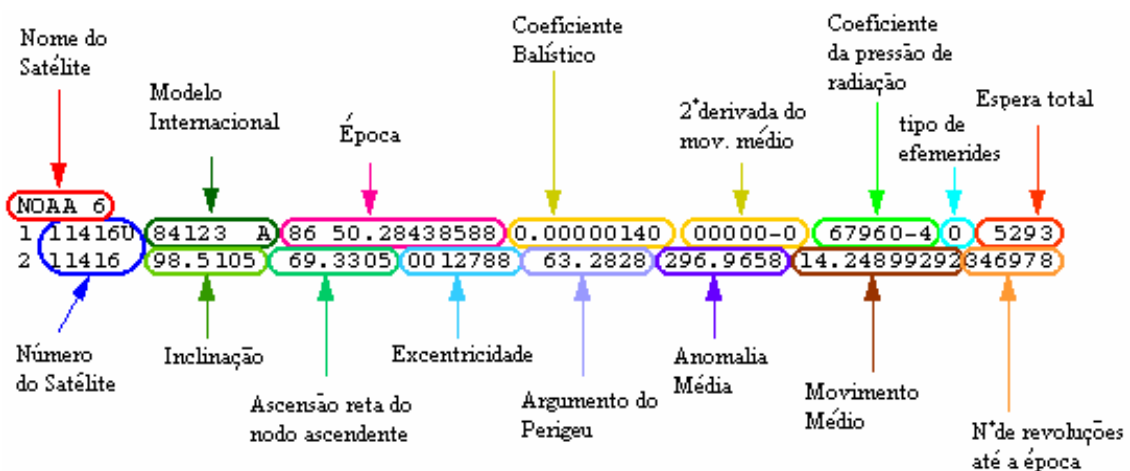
Nome do Satélite

Modelo Internacional

Época

Coeficiente Balístico

2ªderivada do mov. médio

Coeficiente da pressão de radiação

tipo de efemerides

Espera total

NOAA 6
1 11416U 84123 A 86 50.28438588 0.00000140 00000-0 67960-4 0 5293
2 11416 98.5105 69.3305 0012788 63.2828 296.9658 14.24899292346978

Número do Satélite

Inclinação

Ascensão reta do nodo ascendente

Excentricidade

Argumento do Perigeu

Anomalia Média

Movimento Médio

Nºde revoluções até a época